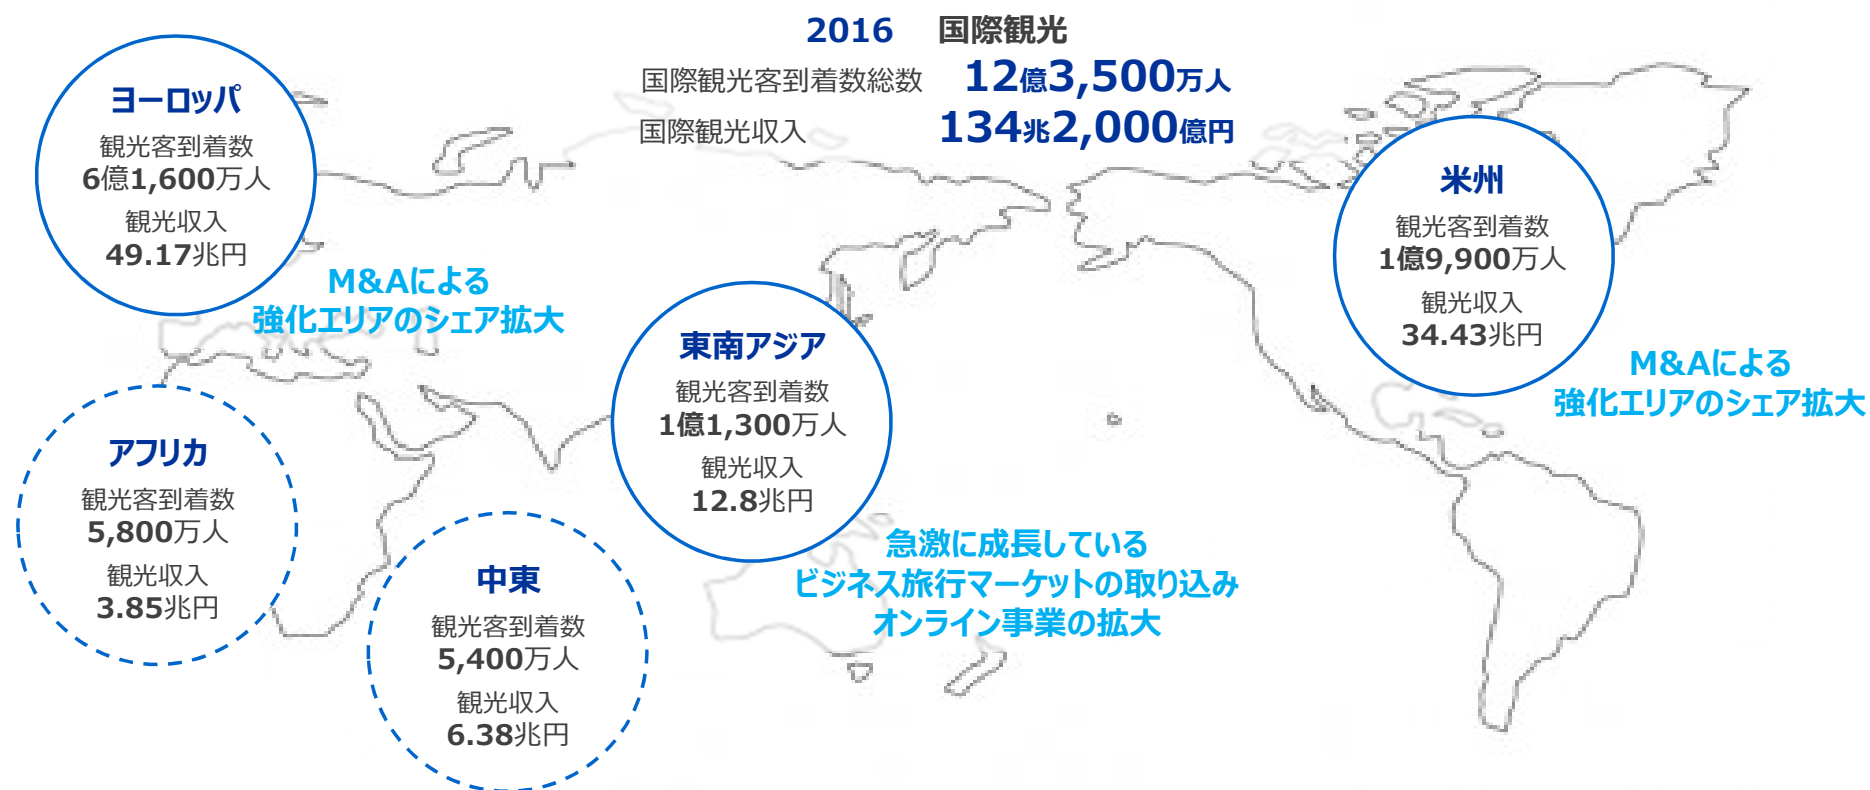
2016　国際観光

国際観光客到着数総数　12億3,500万人

国際観光収入　134兆2,000億円

ヨーロッパ
観光客到着数
6億1,600万人
観光収入
49.17兆円

M&Aによる
強化エリアのシェア拡大

米州
観光客到着数
1億9,900万人
観光収入
34.43兆円

M&Aによる
強化エリアのシェア拡大

東南アジア
観光客到着数
1億1,300万人
観光収入
12.8兆円

アフリカ
観光客到着数
5,800万人
観光収入
3.85兆円

急激に成長している
ビジネス旅行マーケットの取り込み
オンライン事業の拡大

中東
観光客到着数
5,400万人
観光収入
6.38兆円